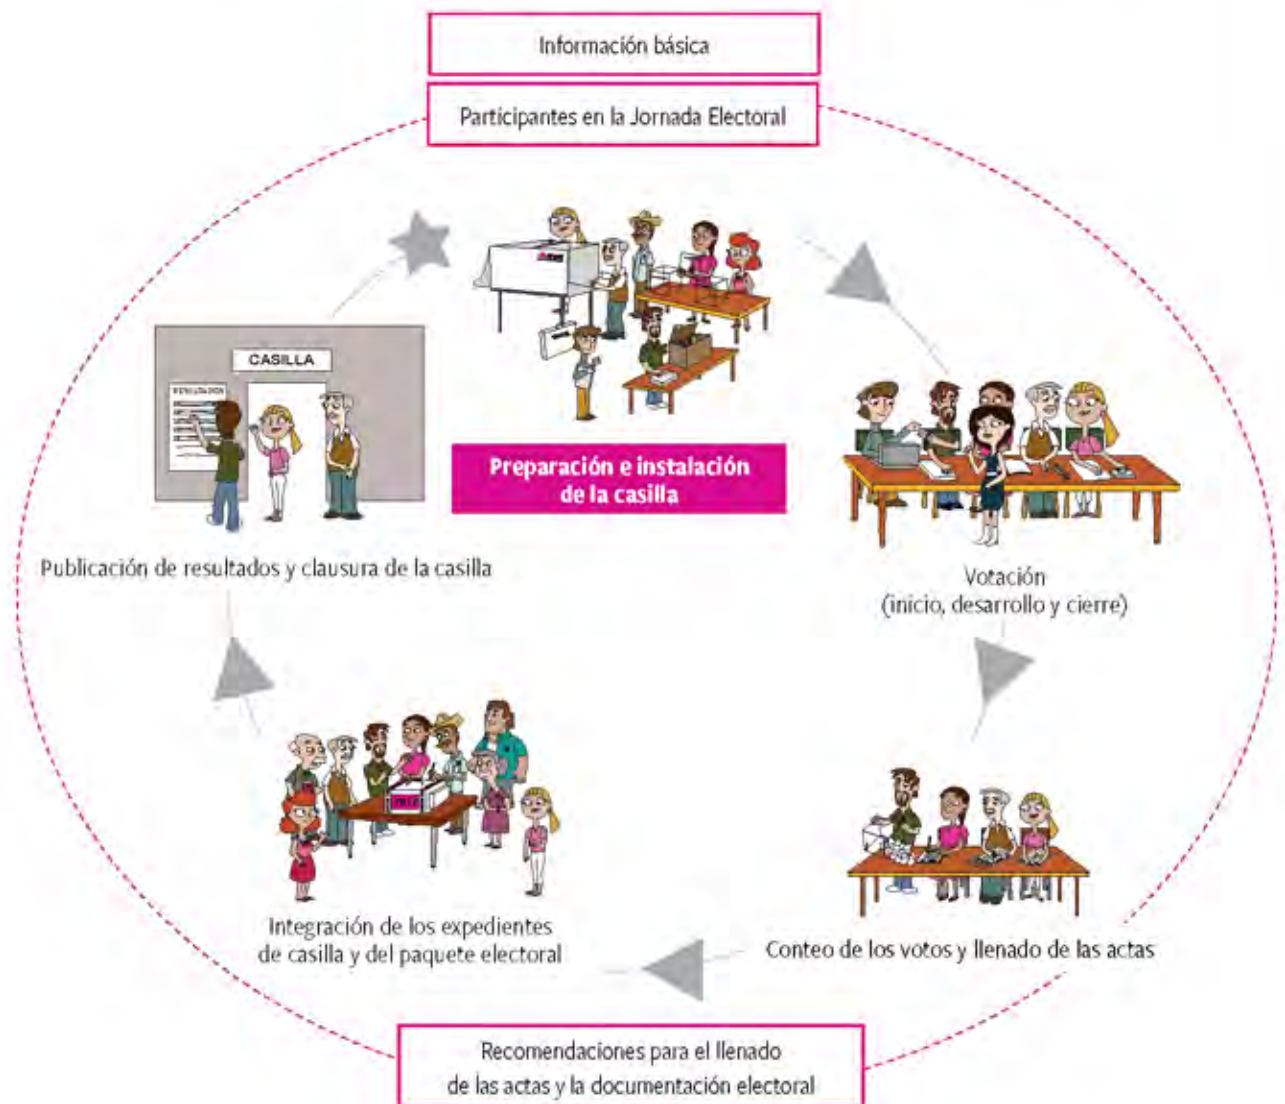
Información básica

Participantes en la Jornada Electoral

CASILLA

Preparación e instalación de la casilla

Publicación de resultados y clausura de la casilla

Votación
(inicio, desarrollo y cierre)

Integración de los expedientes de casilla y del paquete electoral

Conteo de los votos y llenado de las actas

Recomendaciones para el llenado de las actas y la documentación electoral